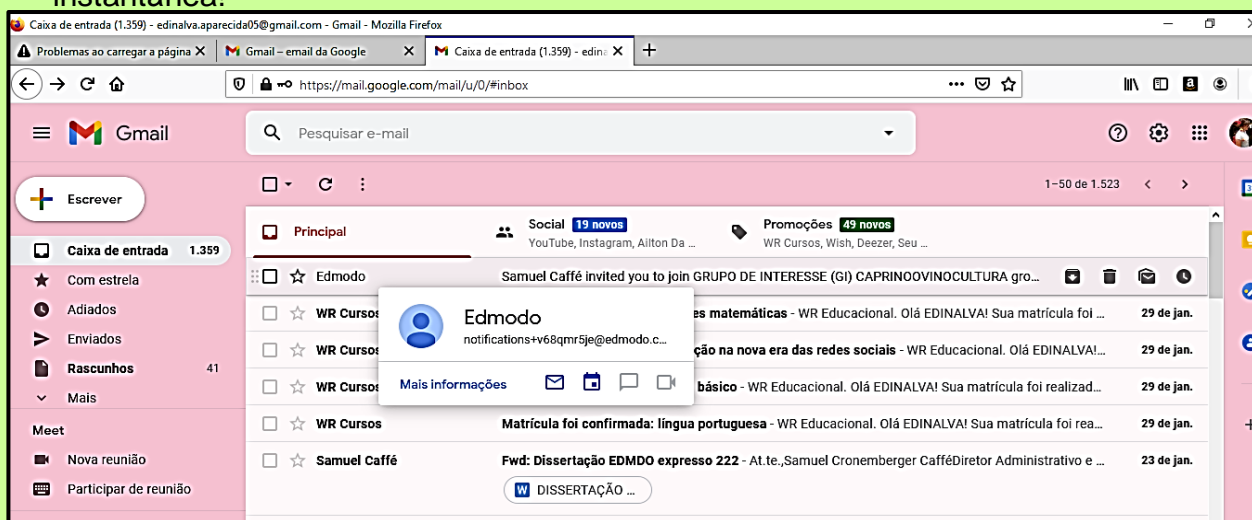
instantânea.

Caixa de entrada (1.359) - edinalva.aparecida05@gmail.com - Gmail - Mozilla Firefox

Problemas ao carregar a página
Gmail – email da Google
Caixa de entrada (1.359) - edina

https://mail.google.com/mail/u/0/#inbox

Gmail
Pesquisar e-mail

Escrever
Caixa de entrada 1.359
Com estrela
Adiados
Enviados
Rascunhos 41
Mais
Meet
Nova reunião
Participar de reunião

1–50 de 1.523

Principal
Social 19 novos
YouTube, Instagram, Ailton Da ...
Promoções 49 novos
WR Cursos, Wish, Deezer, Seu ...

Edmodo | Samuel Caffé invited you to join GRUPO DE INTERESSE (GI) CAPRINOOVINOCULTURA gro...
WR Cursos | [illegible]es matemáticas - WR Educacional. Olá EDINALVA! Sua matrícula foi ... | 29 de jan.
WR Cursos | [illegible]ção na nova era das redes sociais - WR Educacional. Olá EDINALVA!... | 29 de jan.
WR Cursos | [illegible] básico - WR Educacional. Olá EDINALVA! Sua matrícula foi realizad... | 29 de jan.
WR Cursos | Matrícula foi confirmada: língua portuguesa - WR Educacional. Olá EDINALVA! Sua matrícula foi rea... | 29 de jan.
Samuel Caffé | Fwd: Dissertação EDMDO expresso 222 - At.te.,Samuel Cronemberger CafféDiretor Administrativo e ... | 23 de jan.
DISSERTAÇÃO ...

Edmodo
notifications+v68qmr5je@edmodo.c...
Mais informações